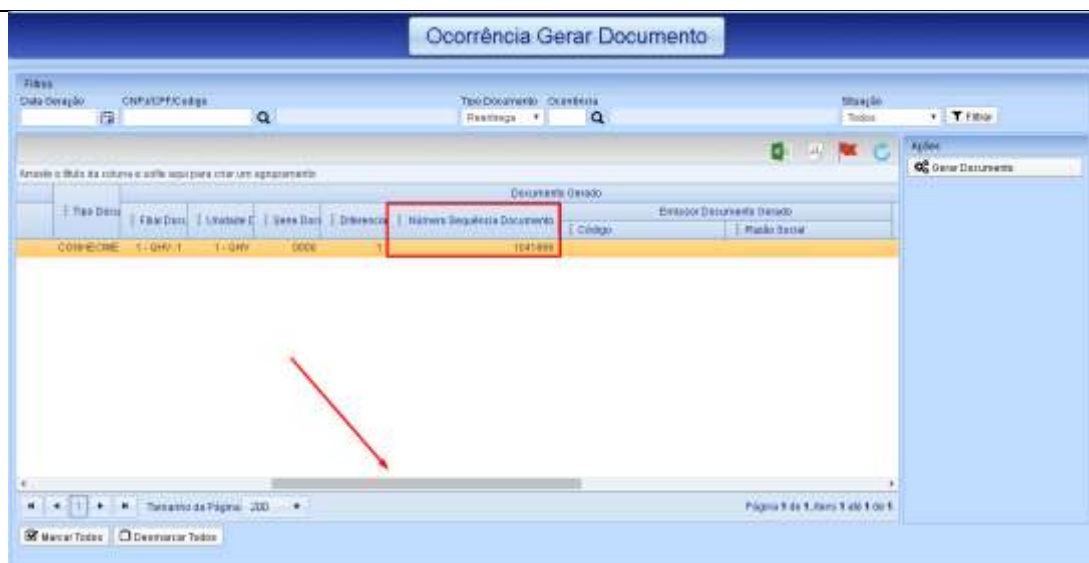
Ocorrência Gerar Documento

Filtros
Data Geração
CNPJ/CPF/Código
Tipo Documento
Ocorrência
Situação
Reentrega
Todos
Filtrar

Arraste o título da coluna e solte aqui para criar um agrupamento

Documento Gerado

Tipo Docu
Filial Docu
Unidade E
Serie Doc
Diferença
Número Sequência Documento
Emissor Documento Gerado
Código
Razão Social

CONHECIME
1 - GHV 1
1 - GHV
0000
1
1041899

Ações
Gerar Documento

Tamanho da Página 200
Página 1 de 1, itens 1 até 1 de 1

Marcar Todos
Desmarcar Todos